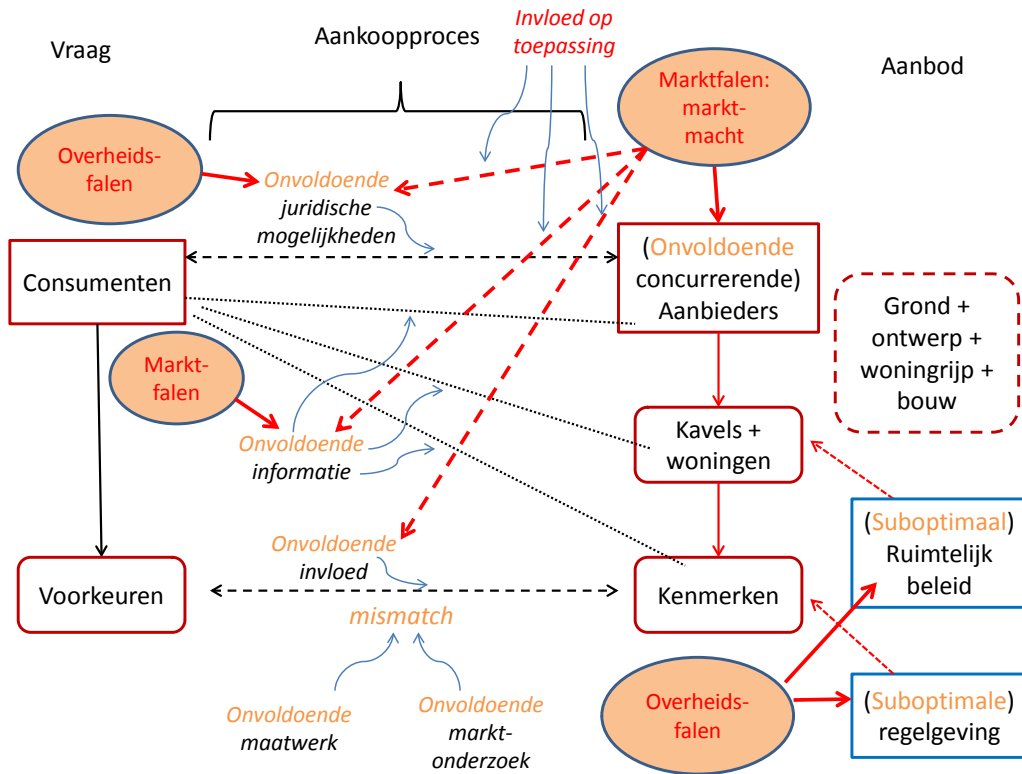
Vraag

Aankoopproces

Invloed op toepassing

Marktfalen: markt-macht

Aanbod

Overheids-falen

Onvoldoende juridische mogelijkheden

Consumenten

(Onvoldoende concurrerende) Aanbieders

Grond + ontwerp + woningrijp + bouw

Markt-falen

Onvoldoende informatie

Kavels + woningen

Onvoldoende invloed

(Suboptimaal) Ruimtelijk beleid

Voorkeuren

mismatch

Kenmerken

Onvoldoende maatwerk

Onvoldoende markt-onderzoek

Overheids-falen

(Suboptimale) regelgeving